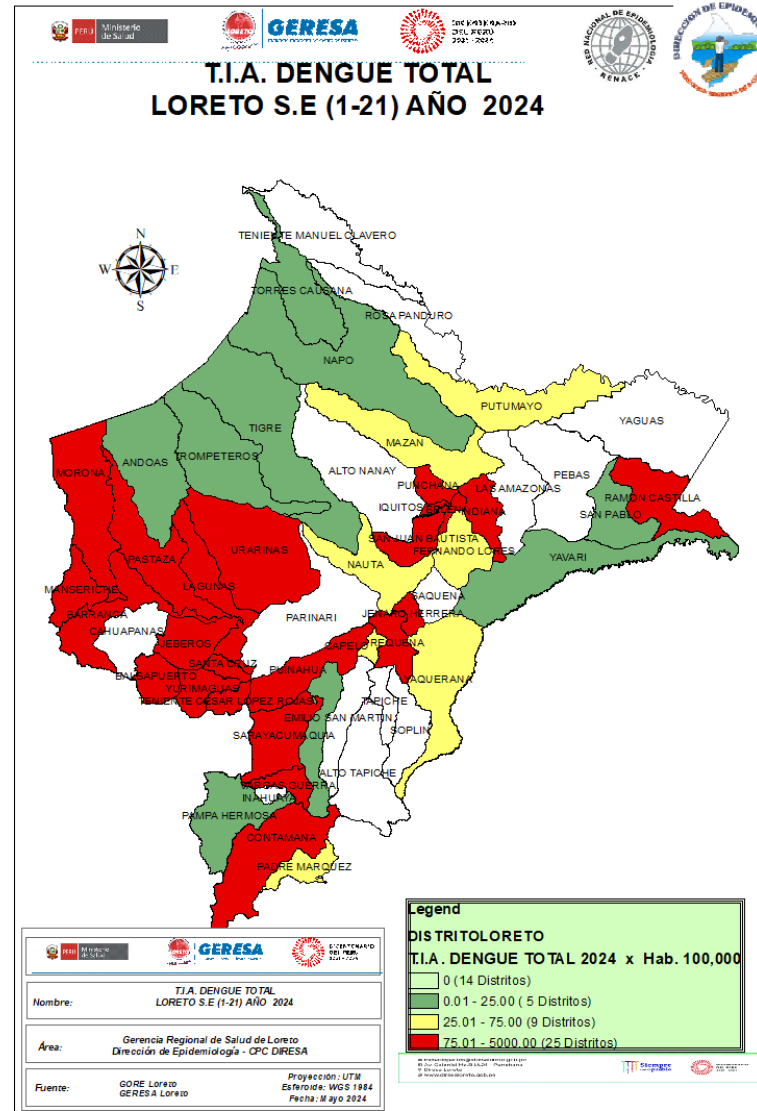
PERÚ Ministerio de Salud
GERESA
RED NACIONAL DE EPIDEMIOLOGÍA RENACE
DIRECCIÓN DE EPIDEMIOLOGÍA

T.I.A. DENGUE TOTAL
LORETO S.E (1-21) AÑO 2024

N
W E
S

TENIENTE MANUEL CLAVERO
TORRES CAUSANA
ROSA PANDURO
NAPO
PUTUMAYO
YAGUAS
MAZAN
ALTO NANAY
PEBAS
TIGRE
ANDOAS
TROMPETEROS
MORONA
PUNCHANA
LAS AMAZONAS
RAMON CASTILLA
IQUITOS
BELEN
INDIANA
SAN PABLO
SAN JUAN BAUTISTA
FERNANDO LORES
YAVARI
URARINAS
PASTAZA
NAUTA
LAGUNAS
MANSERICHE
SAQUENA
JENARO HERRERA
BARRANCA
PARINARI
CAHUAPANAS
JEBEROS
CAPELO
REQUENA
SANTA CRUZ
PUINAHUA
BALSAPUERTO
YURIMAGUAS
JENARO HERRERA
TENIENTE CESAR LOPEZ ROJAS
EMILIO SAN MARTIN
TAPICHE
SOPLIN
SARAYACU
MAQUIA
ALTO TAPICHE
VARGAS GUERRA
INAHUAYA
PAMPA HERMOSA
CONTAMANA
PADRE MARQUEZ

Legend
DISTRITOLORETO
T.I.A. DENGUE TOTAL 2024 x Hab. 100,000
0 (14 Distritos)
0.01 - 25.00 ( 5 Distritos)
25.01 - 75.00 (9 Distritos)
75.01 - 5000.00 (25 Distritos)

PERÚ Ministerio de Salud
GERESA

Nombre: T.I.A. DENGUE TOTAL LORETO S.E (1-21) AÑO 2024

Área: Gerencia Regional de Salud de Loreto
Dirección de Epidemiología - CPC DIRESA

Fuente: GORE Loreto
GERESA Loreto
Proyección: UTM
Esferoide: WGS 1984
Fecha: Mayo 2024

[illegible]
Siempre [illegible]